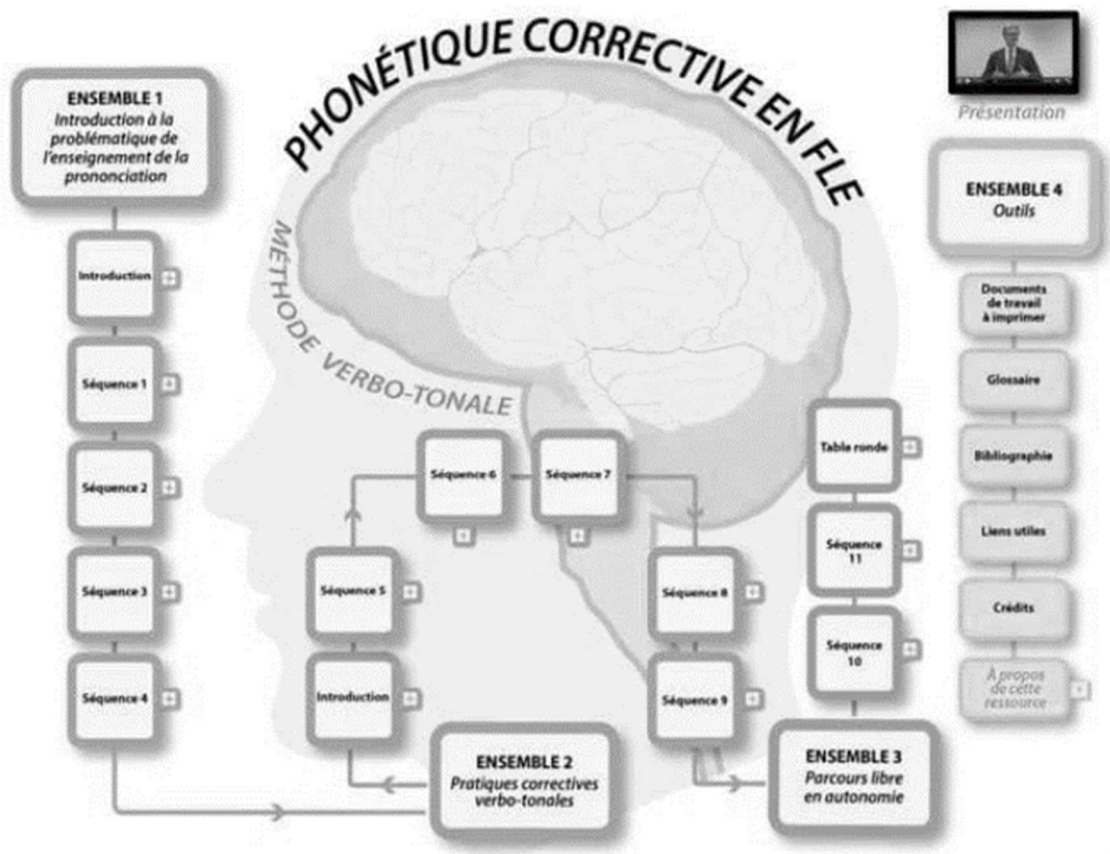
PHONÉTIQUE CORRECTIVE EN FLE

MÉTHODE VERBO-TONALE

Présentation

ENSEMBLE 1
Introduction à la problématique de l'enseignement de la prononciation

Introduction

Séquence 1

Séquence 2

Séquence 3

Séquence 4

ENSEMBLE 2
Pratiques correctives verbo-tonales

Introduction

Séquence 5

Séquence 6

Séquence 7

Séquence 8

Séquence 9

ENSEMBLE 3
Parcours libre en autonomie

Séquence 10

Séquence 11

Table ronde

ENSEMBLE 4
Outils

Documents de travail à imprimer

Glossaire

Bibliographie

Liens utiles

Crédits

À propos de cette ressource